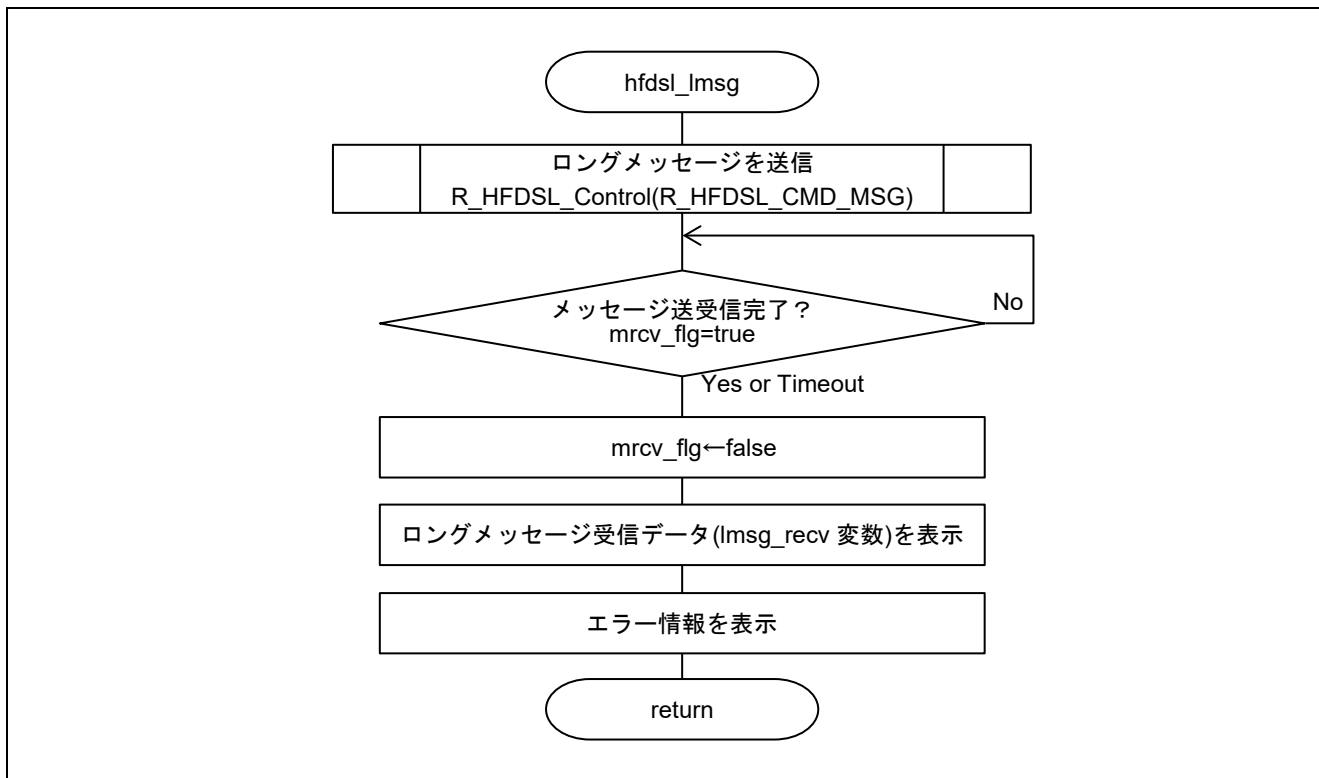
hfdsl_lmsg

ロングメッセージを送信
R_HFDSL_Control(R_HFDSL_CMD_MSG)

メッセージ送受信完了？
mrcv_flg=true

No

Yes or Timeout

mrcv_flg←false

ロングメッセージ受信データ(lmsg_recv 変数)を表示

エラー情報を表示

return